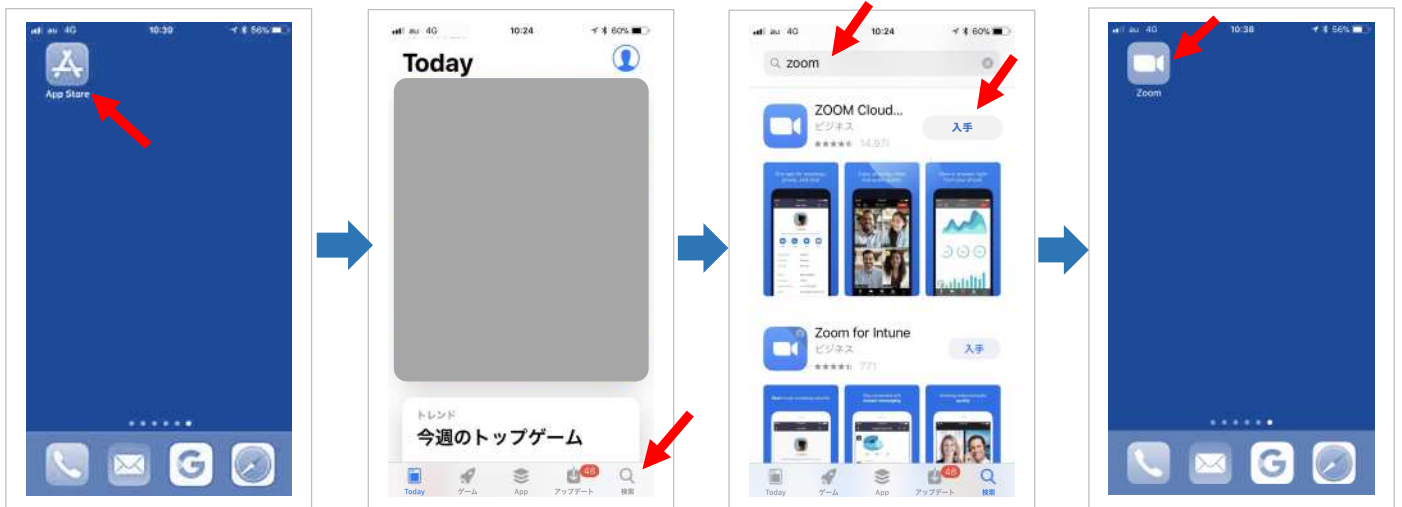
au 4G 10:39 56%
App Store

au 4G 10:24 60%
Today
トレンド
今週のトップゲーム
Today ゲーム App 48 アップデート 検索

au 4G 10:24 60%
zoom
ZOOM Cloud...
ビジネス
14,971
入手
Zoom for Intune
ビジネス
771
入手
Today ゲーム App 48 アップデート 検索

au 4G 10:38 56%
Zoom